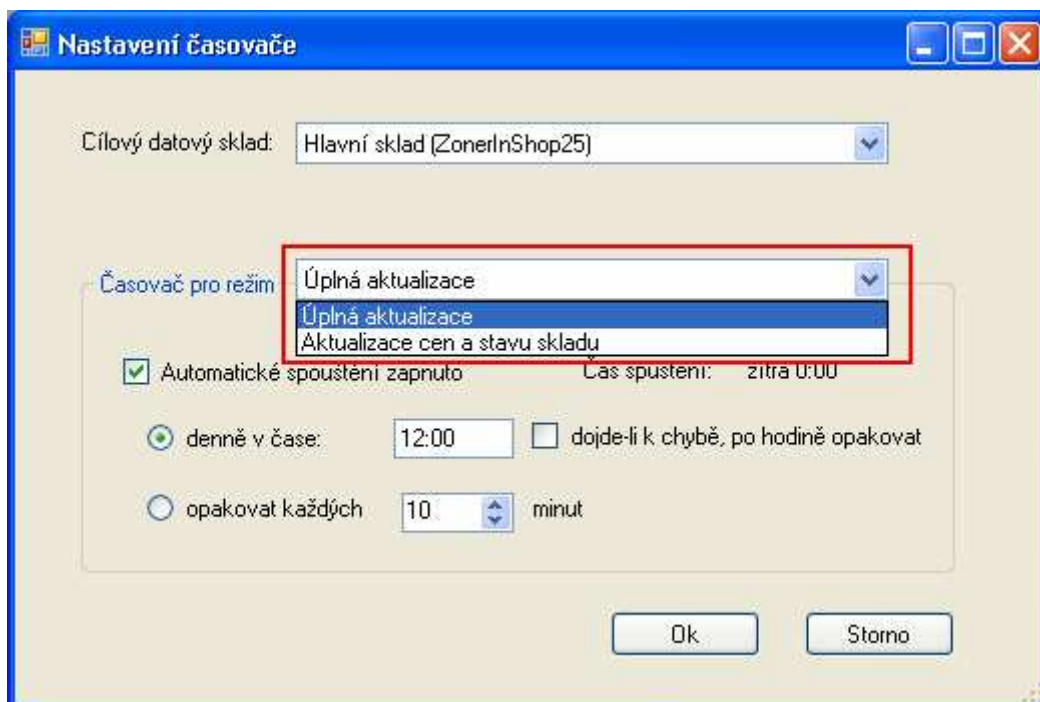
Nastavení časovače

Cílový datový sklad: Hlavní sklad (ZonerInShop25)

Časovač pro režim Úplná aktualizace

Úplná aktualizace
Aktualizace cen a stavu skladu

Automatické spouštění zapnuto Čas spuštění: zítra 0:00

denně v čase: 12:00 dojde-li k chybě, po hodině opakovat

opakovat každých 10 minut

Ok Storno